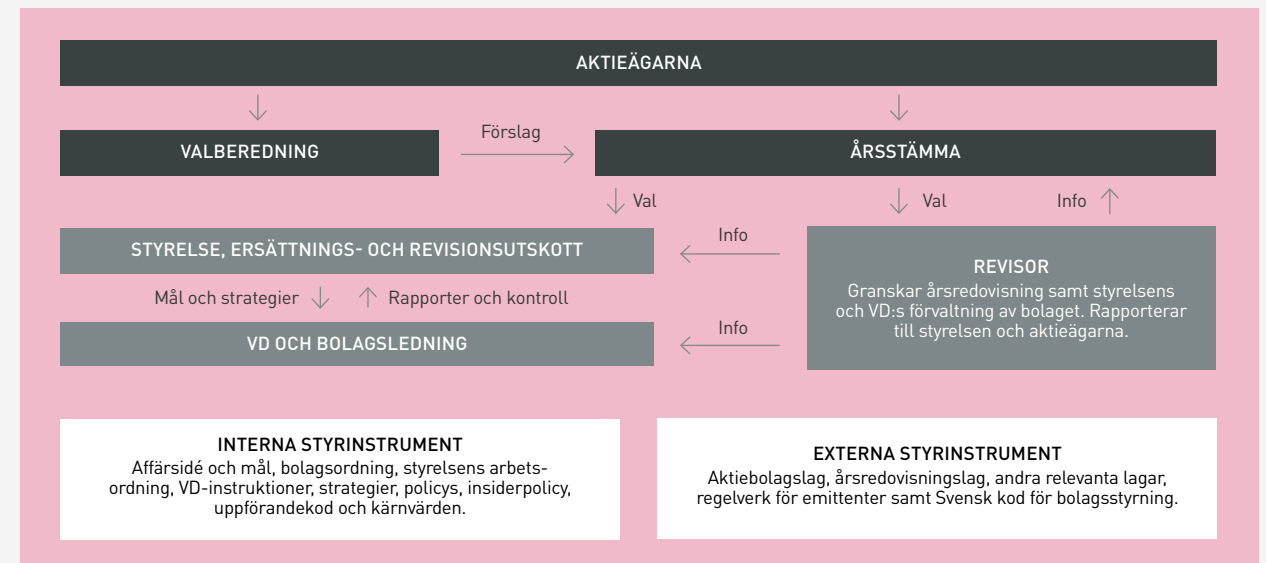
AKTIEÄGARNA

VALBEREDNING

Förslag

ÅRSSTÄMMA

Val

Val

Info

Info

STYRELSE, ERSÄTTNINGS- OCH REVISIONSUTSKOTT

REVISOR
Granskar årsredovisning samt styrelsens och VD:s förvaltning av bolaget. Rapporterar till styrelsen och aktieägarna.

Mål och strategier

Rapporter och kontroll

Info

VD OCH BOLAGSLEDNING

INTERNA STYRINSTRUMENT
Affärsidé och mål, bolagsordning, styrelsens arbetsordning, VD-instruktioner, strategier, policys, insiderpolicy, uppförandekod och kärnvärden.

EXTERNA STYRINSTRUMENT
Aktiebolagslag, årsredovisningslag, andra relevanta lagar, regelverk för emittenter samt Svensk kod för bolagsstyrning.